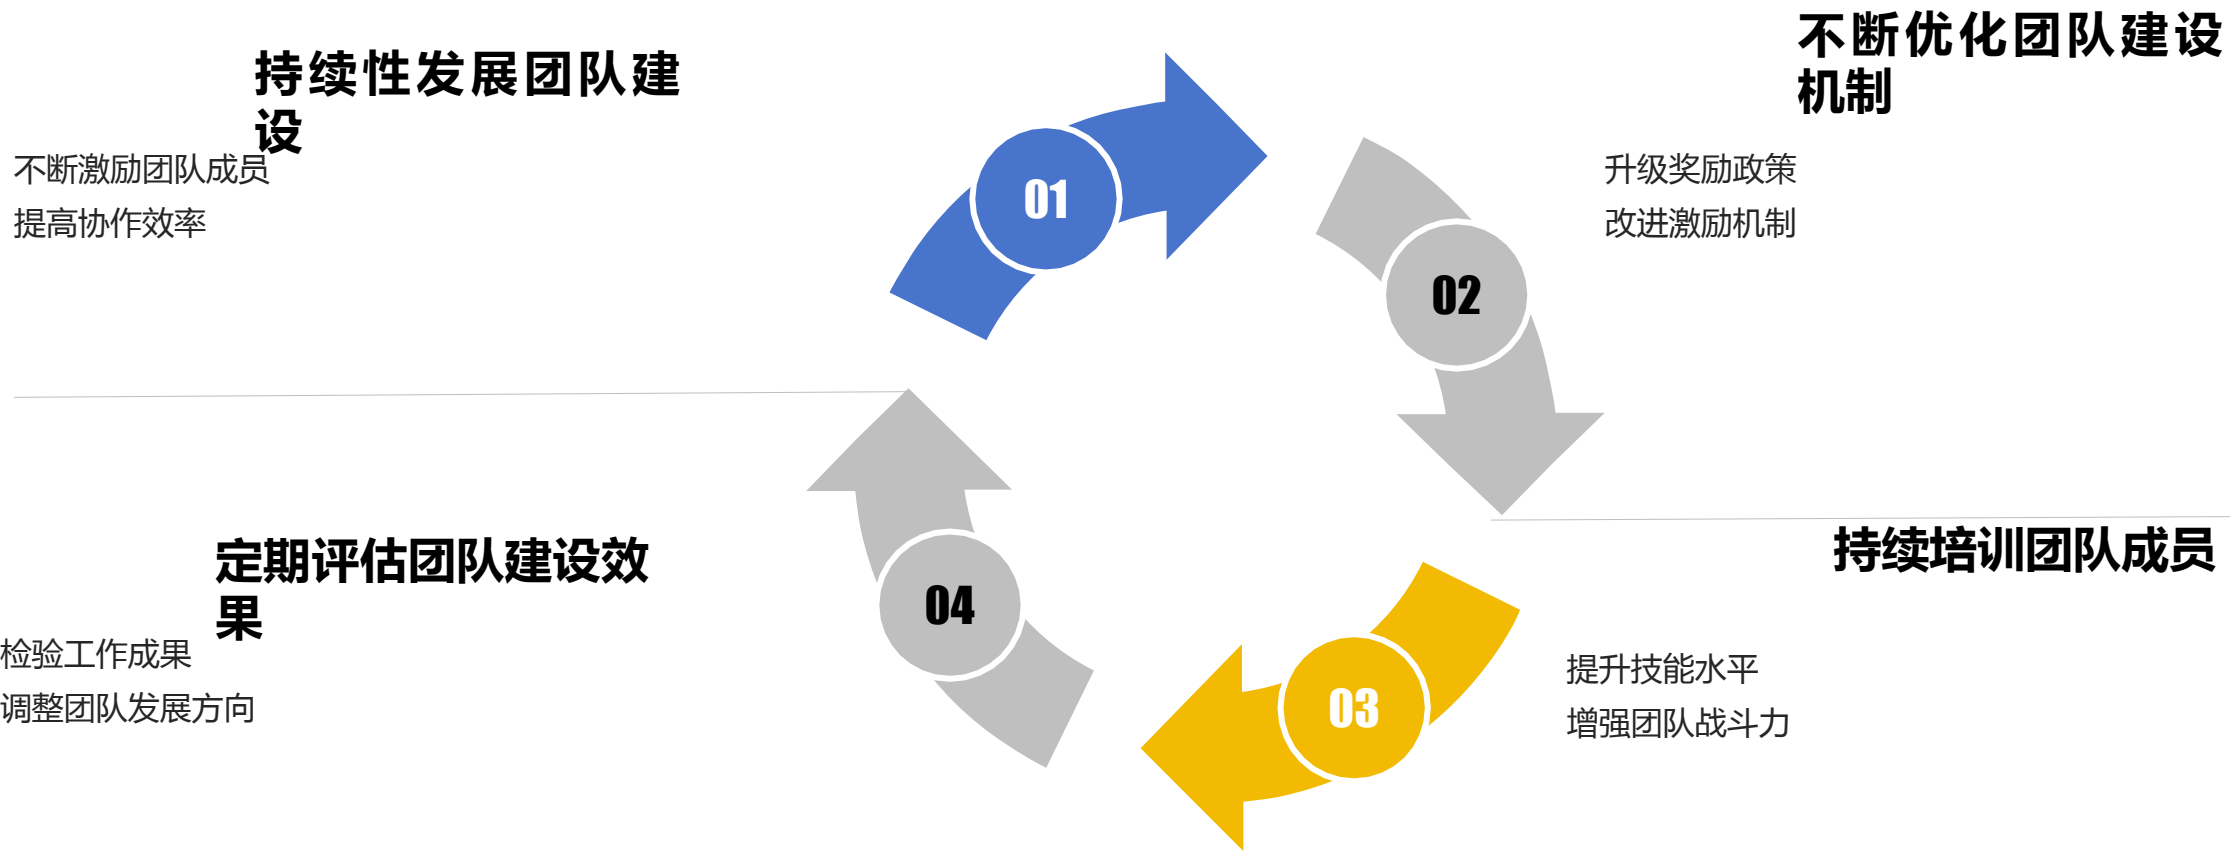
持续性发展团队建设

不断激励团队成员

提高协作效率

01

不断优化团队建设机制

升级奖励政策

改进激励机制

02

持续培训团队成员

提升技能水平

增强团队战斗力

03

定期评估团队建设效果

检验工作成果

调整团队发展方向

04